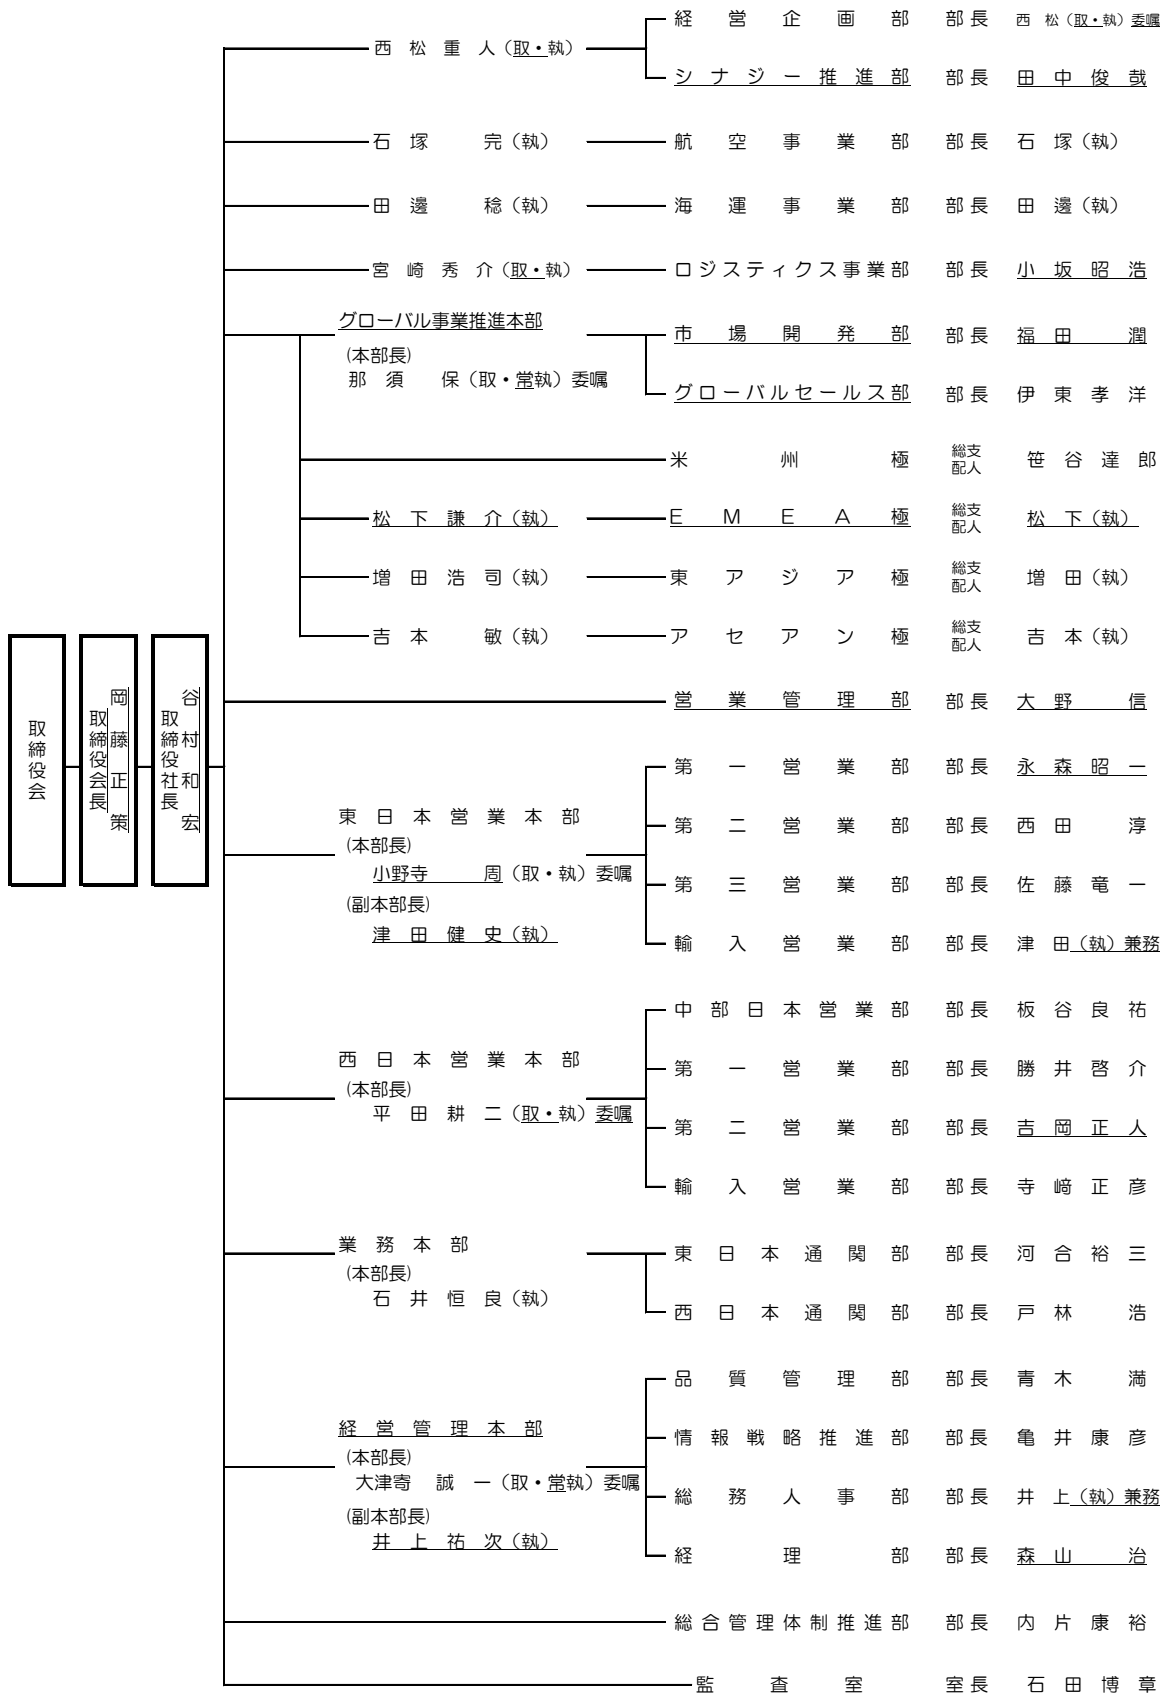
取締役会

取締役会長 岡藤正策

取締役社長 谷村和宏

西松重人（取・執）
経営企画部 部長 西松（取・執）委嘱
シナジー推進部 部長 田中俊哉

石塚完（執）
航空事業部 部長 石塚（執）

田邊稔（執）
海運事業部 部長 田邊（執）

宮崎秀介（取・執）
ロジスティクス事業部 部長 小坂昭浩

グローバル事業推進本部
(本部長)
那須保（取・常執）委嘱
市場開発部 部長 福田潤
グローバルセールス部 部長 伊東孝洋

米州極 総支配人 笹谷達郎

松下謙介（執）
EMEA極 総支配人 松下（執）

増田浩司（執）
東アジア極 総支配人 増田（執）

吉本敏（執）
アセアン極 総支配人 吉本（執）

営業管理部 部長 大野信

東日本営業本部
(本部長)
小野寺周（取・執）委嘱
(副本部長)
津田健史（執）
第一営業部 部長 永森昭一
第二営業部 部長 西田淳
第三営業部 部長 佐藤竜一
輸入営業部 部長 津田（執）兼務

西日本営業本部
(本部長)
平田耕二（取・執）委嘱
中部日本営業部 部長 板谷良祐
第一営業部 部長 勝井啓介
第二営業部 部長 吉岡正人
輸入営業部 部長 寺﨑正彦

業務本部
(本部長)
石井恒良（執）
東日本通関部 部長 河合裕三
西日本通関部 部長 戸林浩

経営管理本部
(本部長)
大津寄誠一（取・常執）委嘱
(副本部長)
井上祐次（執）
品質管理部 部長 青木満
情報戦略推進部 部長 亀井康彦
総務人事部 部長 井上（執）兼務
経理部 部長 森山治

総合管理体制推進部 部長 内片康裕

監査室 室長 石田博章